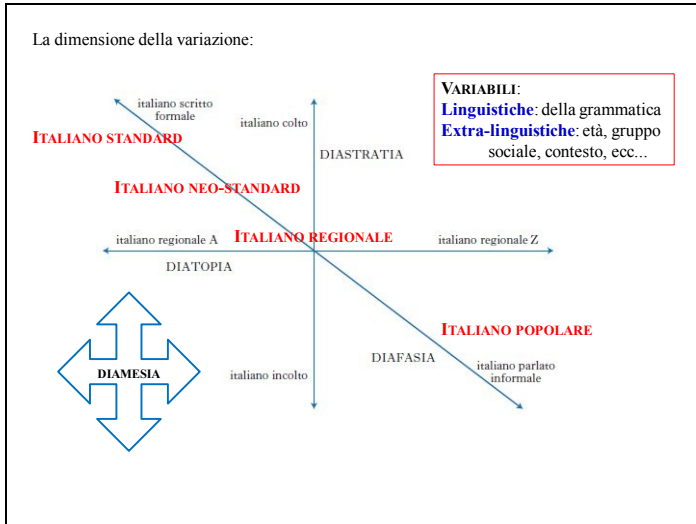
La dimensione della variazione:

VARIABILI:
Linguistiche: della grammatica
Extra-linguistiche: età, gruppo sociale, contesto, ecc...

italiano scritto formale

italiano colto

ITALIANO STANDARD

DIASTRATIA

ITALIANO NEO-STANDARD

italiano regionale A

ITALIANO REGIONALE

italiano regionale Z

DIATOPIA

ITALIANO POPOLARE

DIAFASIA

DIAMESIA

italiano incolto

italiano parlato informale